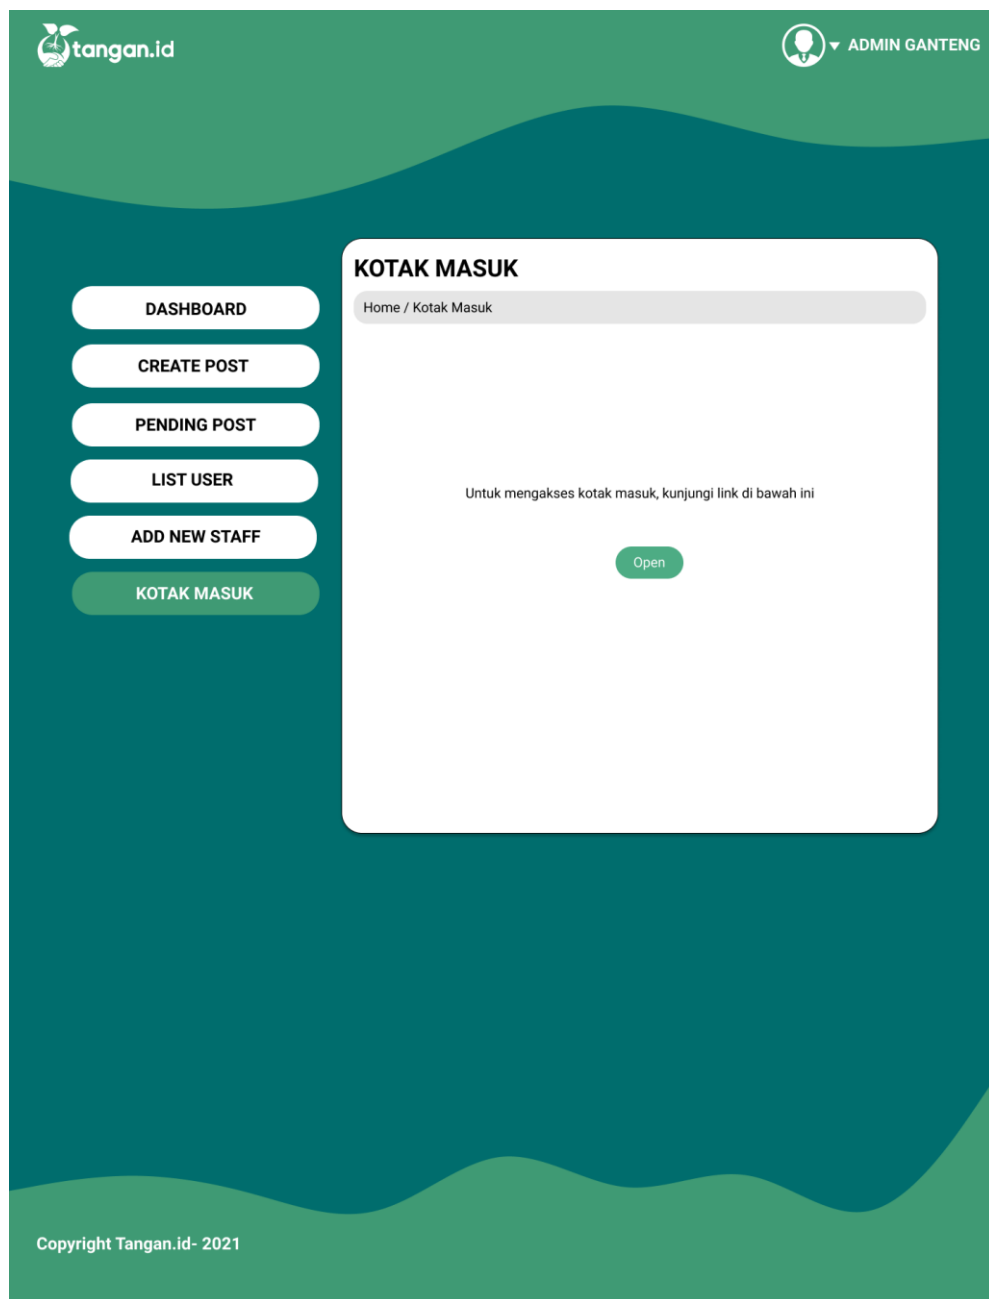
tangan.id

ADMIN GANTENG

DASHBOARD

CREATE POST

PENDING POST

LIST USER

ADD NEW STAFF

KOTAK MASUK

KOTAK MASUK

Home / Kotak Masuk

Untuk mengakses kotak masuk, kunjungi link di bawah ini

Open

Copyright Tangan.id- 2021